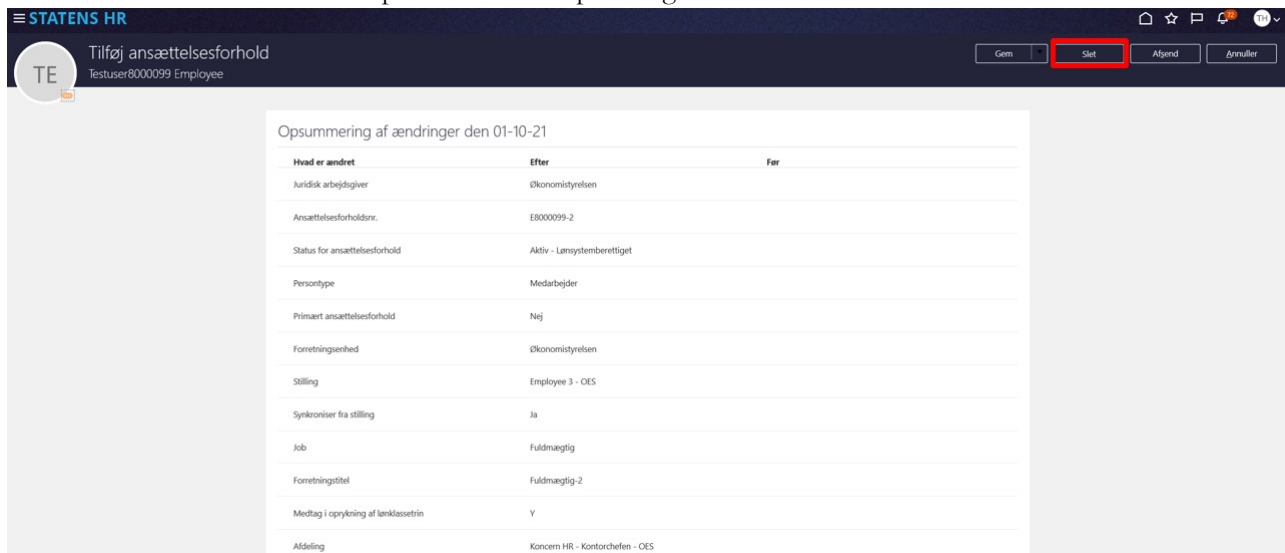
STATENS HR

TH

TE

Tilføj ansættelsesforhold
Testuser8000099 Employee

Gem | Slet | Afsend | Annuller

Opsummering af ændringer den 01-10-21

| Hvad er ændret | Efter | Før |
|---|---|---|
| Juridisk arbejdsgiver | Økonomistyrelsen | |
| Ansættelsesforholdsnr. | E8000099-2 | |
| Status for ansættelsesforhold | Aktiv - Lønsystemberettiget | |
| Persontype | Medarbejder | |
| Primært ansættelsesforhold | Nej | |
| Forretningsenhed | Økonomistyrelsen | |
| Stilling | Employee 3 - OES | |
| Synkroniser fra stilling | Ja | |
| Job | Fuldmægtig | |
| Forretningstitel | Fuldmægtig-2 | |
| Medtag i oprykning af lønklassetrin | Y | |
| Afdeling | Koncern HR - Kontorchefen - OES | |